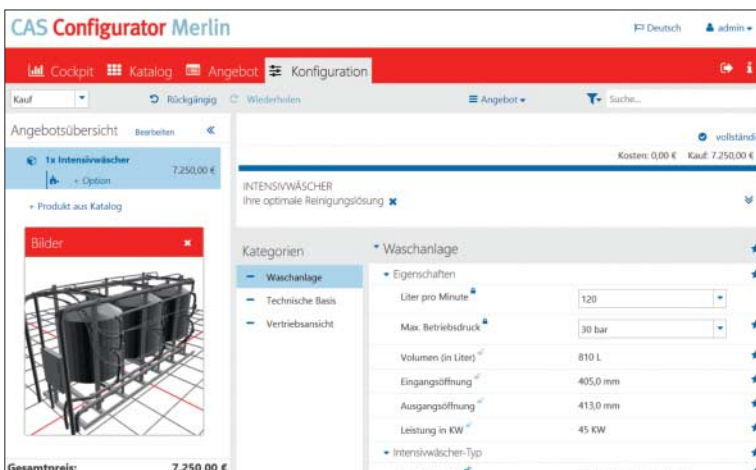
CAS Configurator Merlin

Deutsch admin

Cockpit Katalog Angebot Konfiguration

Kauf Rückgängig Wiederholen Angebot Suche...

Angebotsübersicht Bearbeiten «

1x Intensivwäscher 7.250,00 €
+ Option

+ Produkt aus Katalog

Bilder

Gesamtpreis: 7.250,00 €

vollständi

Kosten: 0,00 € Kauf: 7.250,00 €

INTENSIVWÄSCHER
Ihre optimale Reinigungslösung

Kategorien

Waschanlage
Technische Basis
Vertriebsansicht

Waschanlage

Eigenschaften

| | |
|---|---|
| Liter pro Minute | 120 |
| Max. Betriebsdruck | 30 bar |
| Volumen (in Liter) | 810 L |
| Eingangsöffnung | 405,0 mm |
| Ausgangsöffnung | 413,0 mm |
| Leistung in KW | 45 KW |

Intensivwäscher-Typ